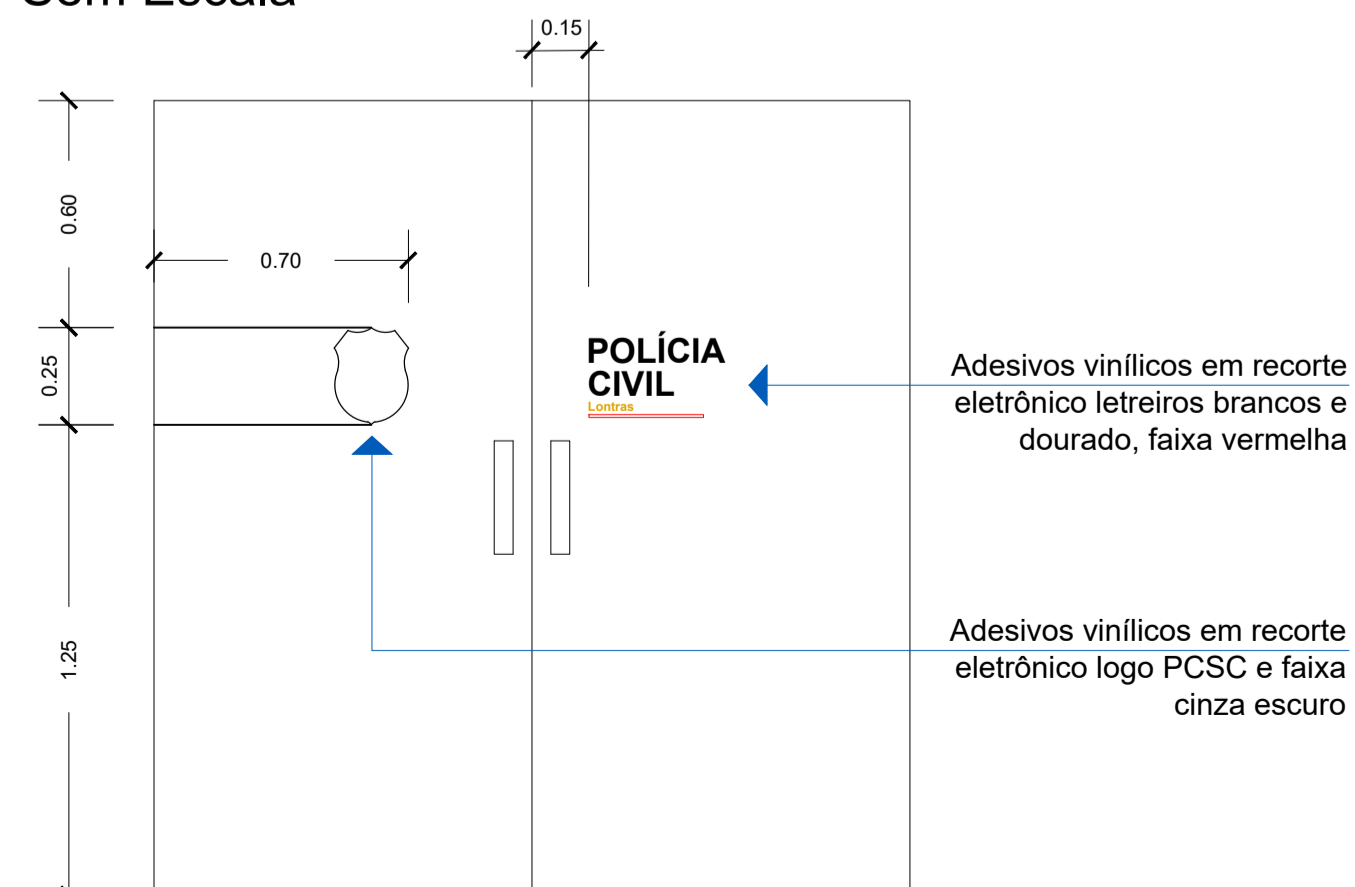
Sem Escala

0.15

0.60

0.70

0.25

1.25

POLÍCIA CIVIL
Lontras

Adesivos vinílicos em recorte eletrônico letreiros brancos e dourado, faixa vermelha

Adesivos vinílicos em recorte eletrônico logo PCSC e faixa cinza escuro